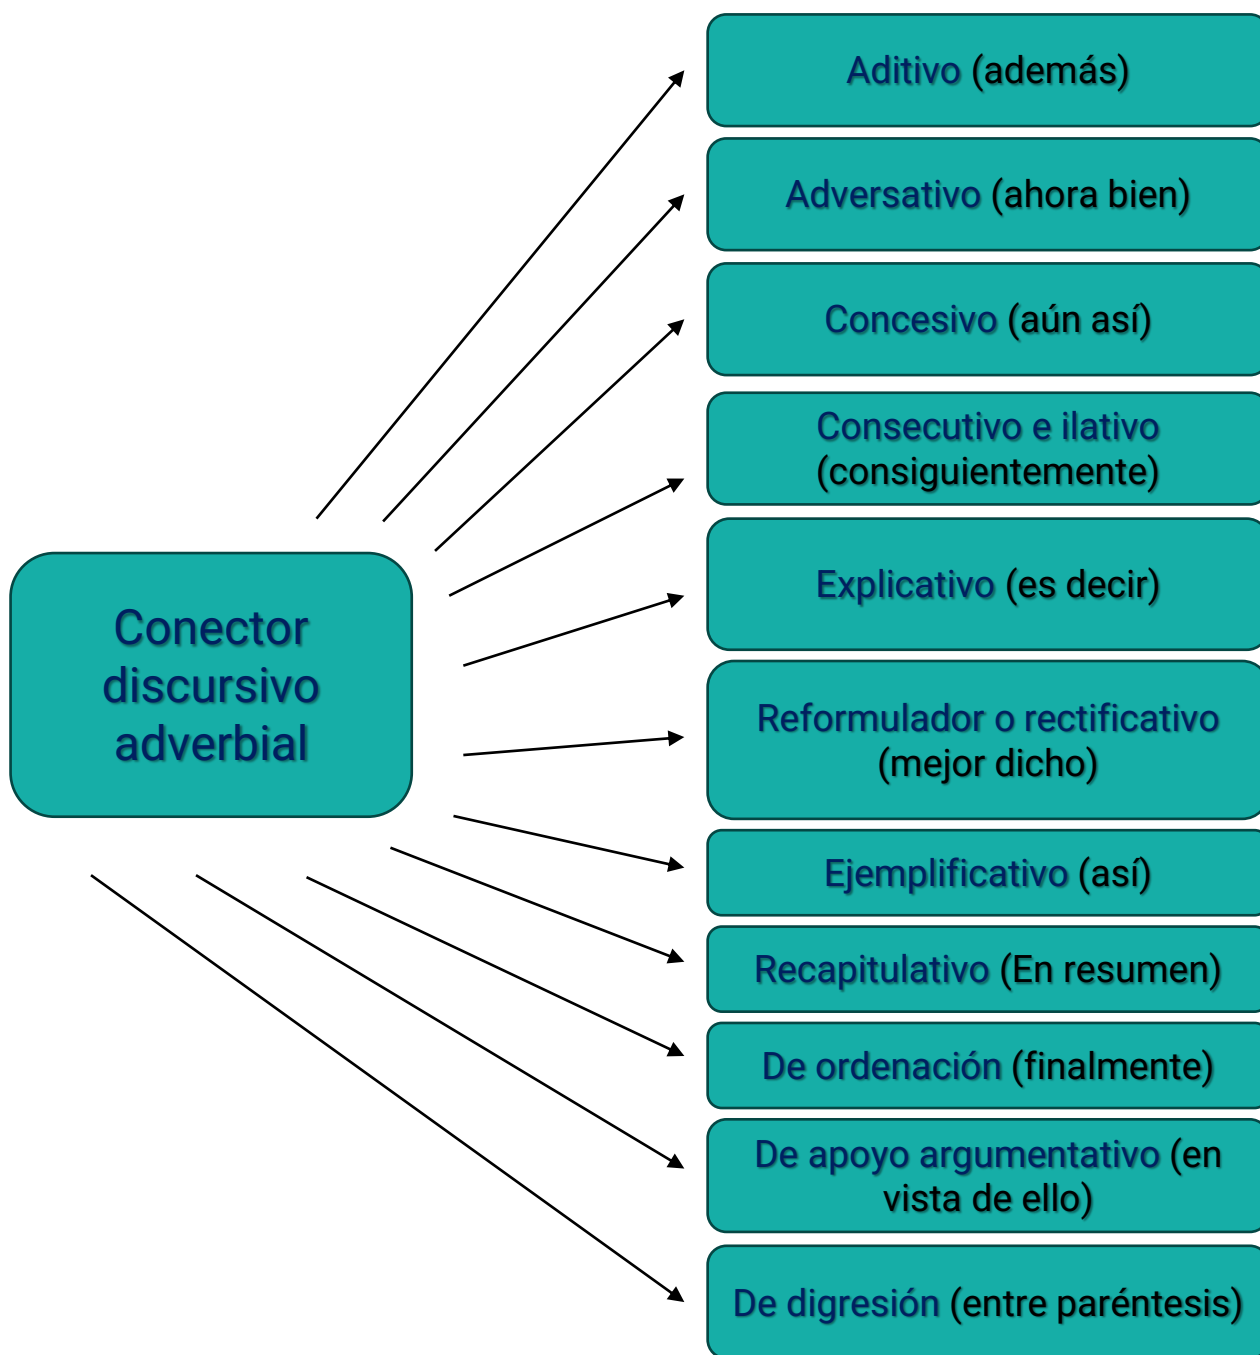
Conector discursivo adverbial

Aditivo (además)

Adversativo (ahora bien)

Concesivo (aún así)

Consecutivo e ilativo (consiguientemente)

Explicativo (es decir)

Reformulador o rectificativo (mejor dicho)

Ejemplificativo (así)

Recapitulativo (En resumen)

De ordenación (finalmente)

De apoyo argumentativo (en vista de ello)

De digresión (entre paréntesis)